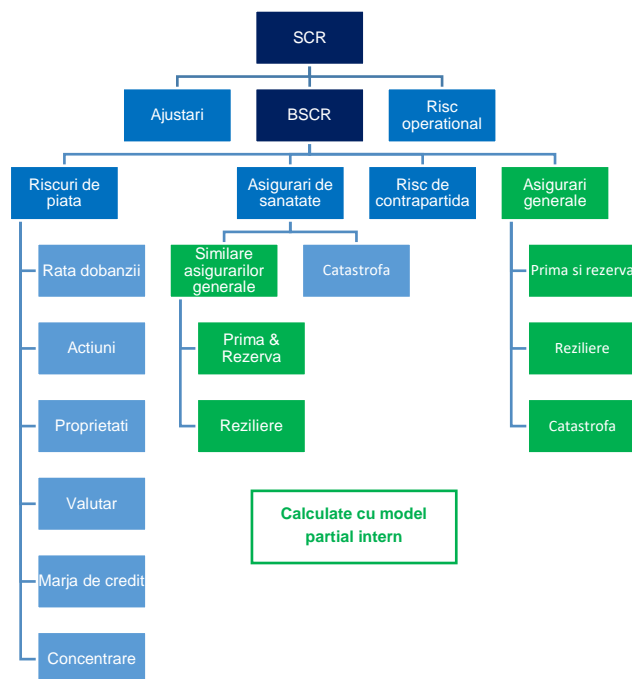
SCR

Ajustari

BSCR

Risc operational

Riscuri de piata

Rata dobanzii

Actiuni

Proprietati

Valutar

Marja de credit

Concentrare

Asigurari de sanatate

Similare asigurarilor generale

Prima & Rezerva

Reziliere

Catastrofa

Risc de contrapartida

Asigurari generale

Prima si rezerva

Reziliere

Catastrofa

Calculate cu model partial intern